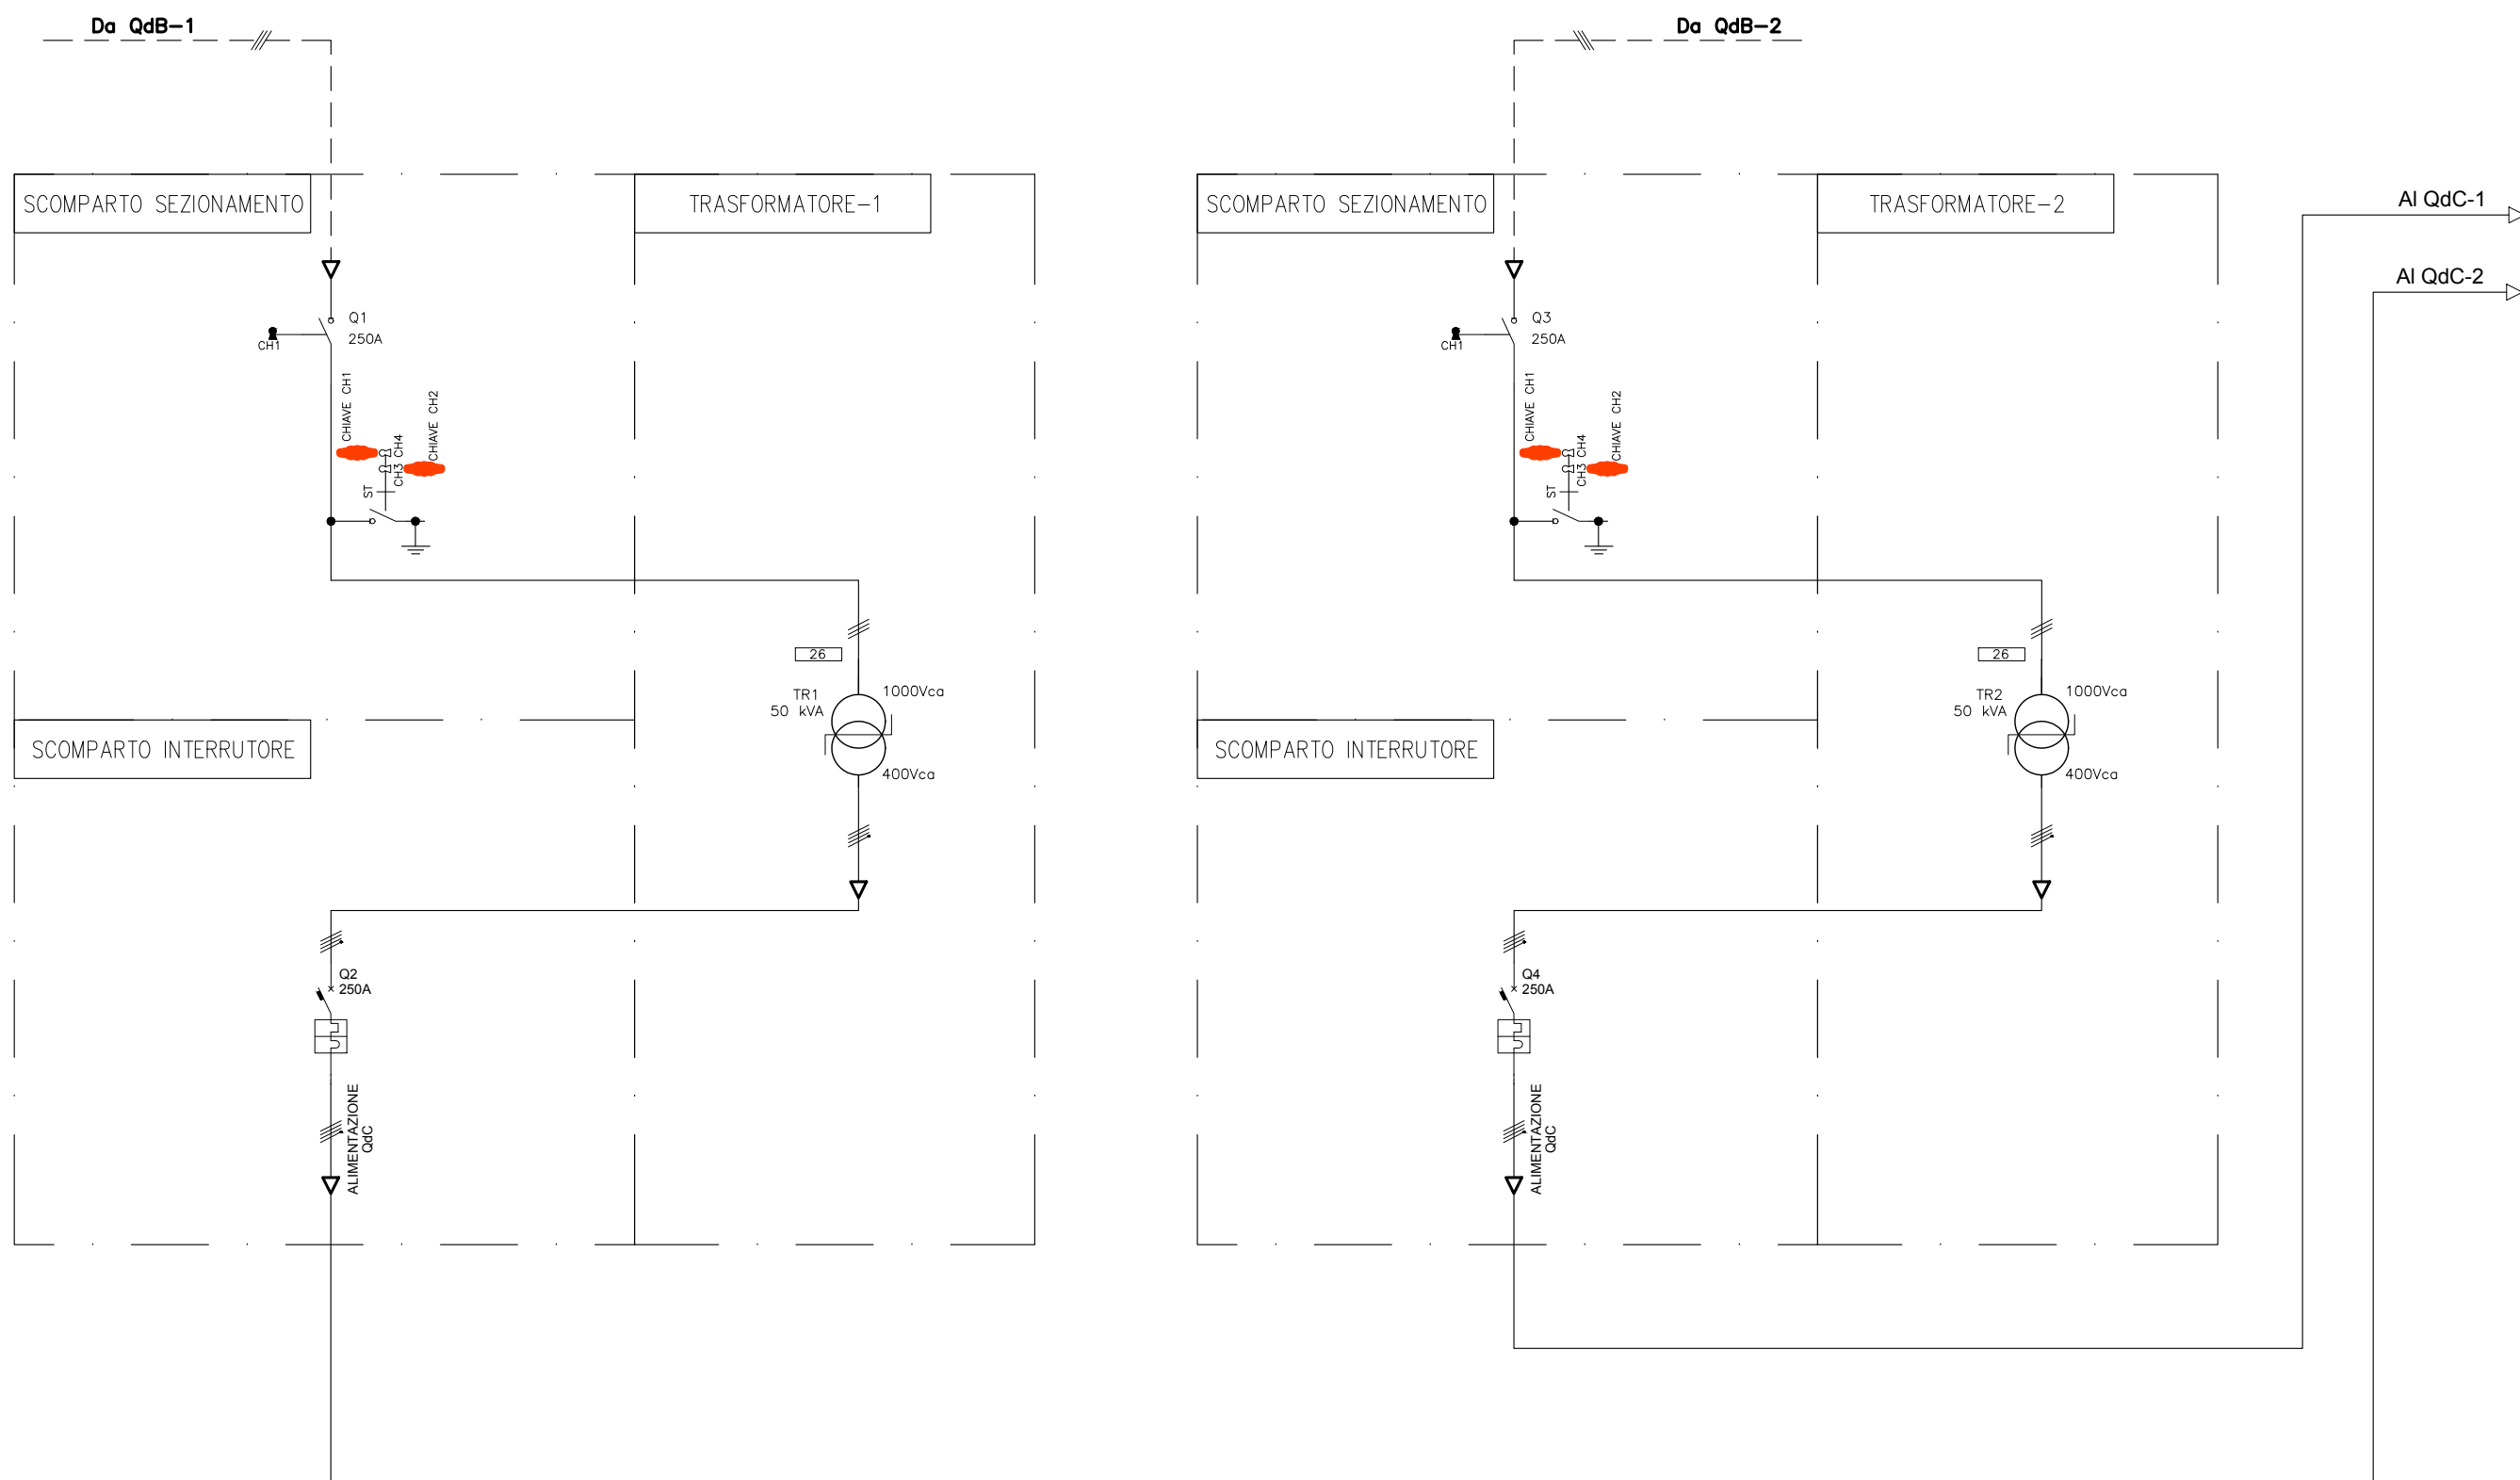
Da QdB-1

SCOMPARTO SEZIONAMENTO

TRASFORMATORE-1

Q1
250A
CH1
CHIAVE CH1
CH4
CH3
CHIAVE CH2
ST

26
TR1
50 kVA
1000Vca
400Vca

SCOMPARTO INTERRUTORE

Q2
250A

ALIMENTAZIONE
QdC

Da QdB-2

SCOMPARTO SEZIONAMENTO

TRASFORMATORE-2

Q3
250A
CH1
CHIAVE CH1
CH4
CH3
CHIAVE CH2
ST

26
TR2
50 kVA
1000Vca
400Vca

SCOMPARTO INTERRUTORE

Q4
250A

ALIMENTAZIONE
QdC

Al QdC-1

Al QdC-2